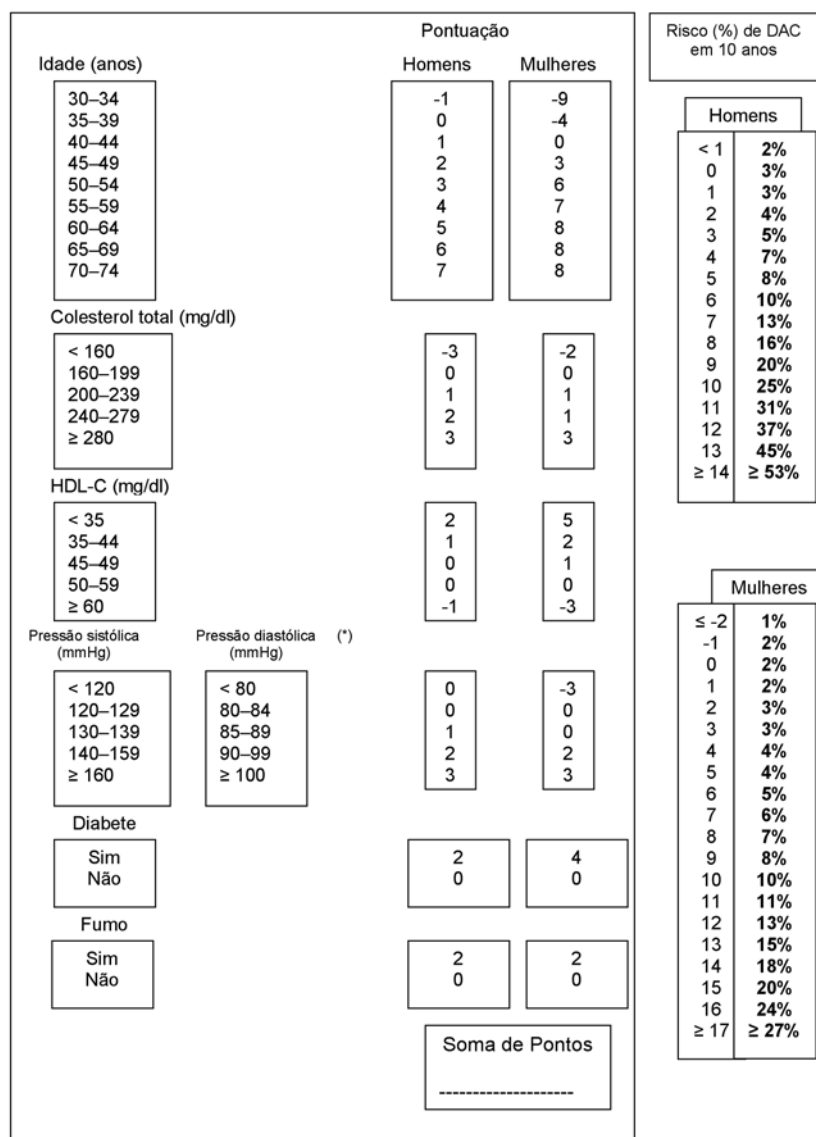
Pontuação

Idade (anos)

| Idade (anos) | Homens | Mulheres |
|---|---|---|
| 30–34 | -1 | -9 |
| 35–39 | 0 | -4 |
| 40–44 | 1 | 0 |
| 45–49 | 2 | 3 |
| 50–54 | 3 | 6 |
| 55–59 | 4 | 7 |
| 60–64 | 5 | 8 |
| 65–69 | 6 | 8 |
| 70–74 | 7 | 8 |

Colesterol total (mg/dl)

| Colesterol total (mg/dl) | Homens | Mulheres |
|---|---|---|
| < 160 | -3 | -2 |
| 160–199 | 0 | 0 |
| 200–239 | 1 | 1 |
| 240–279 | 2 | 1 |
| ≥ 280 | 3 | 3 |

HDL-C (mg/dl)

| HDL-C (mg/dl) | Homens | Mulheres |
|---|---|---|
| < 35 | 2 | 5 |
| 35–44 | 1 | 2 |
| 45–49 | 0 | 1 |
| 50–59 | 0 | 0 |
| ≥ 60 | -1 | -3 |

Pressão sistólica (mmHg) Pressão diastólica (mmHg) (*)

| Pressão sistólica (mmHg) | Pressão diastólica (mmHg) | Homens | Mulheres |
|---|---|---|---|
| < 120 | < 80 | 0 | -3 |
| 120–129 | 80–84 | 0 | 0 |
| 130–139 | 85–89 | 1 | 0 |
| 140–159 | 90–99 | 2 | 2 |
| ≥ 160 | ≥ 100 | 3 | 3 |

Diabete

| Diabete | Homens | Mulheres |
|---|---|---|
| Sim | 2 | 4 |
| Não | 0 | 0 |

Fumo

| Fumo | Homens | Mulheres |
|---|---|---|
| Sim | 2 | 2 |
| Não | 0 | 0 |

Soma de Pontos

--------------------

Risco (%) de DAC em 10 anos

Homens

| Pontos | Risco |
|---|---|
| < 1 | 2% |
| 0 | 3% |
| 1 | 3% |
| 2 | 4% |
| 3 | 5% |
| 4 | 7% |
| 5 | 8% |
| 6 | 10% |
| 7 | 13% |
| 8 | 16% |
| 9 | 20% |
| 10 | 25% |
| 11 | 31% |
| 12 | 37% |
| 13 | 45% |
| ≥ 14 | ≥ 53% |

Mulheres

| Pontos | Risco |
|---|---|
| ≤ -2 | 1% |
| -1 | 2% |
| 0 | 2% |
| 1 | 2% |
| 2 | 3% |
| 3 | 3% |
| 4 | 4% |
| 5 | 4% |
| 6 | 5% |
| 7 | 6% |
| 8 | 7% |
| 9 | 8% |
| 10 | 10% |
| 11 | 11% |
| 12 | 13% |
| 13 | 15% |
| 14 | 18% |
| 15 | 20% |
| 16 | 24% |
| ≥ 17 | ≥ 27% |